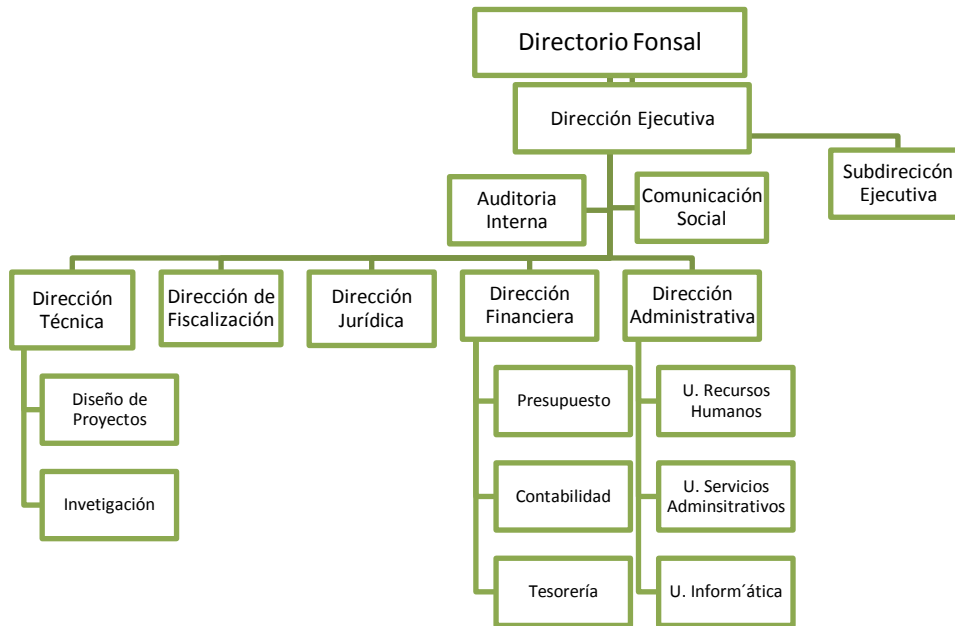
Directorio Fonsal

Dirección Ejecutiva

Subdirecicón Ejecutiva

Auditoria Interna

Comunicación Social

Dirección Técnica

Dirección de Fiscalización

Dirección Jurídica

Dirección Financiera

Dirección Administrativa

Diseño de Proyectos

Invetigación

Presupuesto

Contabilidad

Tesorería

U. Recursos Humanos

U. Servicios Adminsitrativos

U. Inform´ática